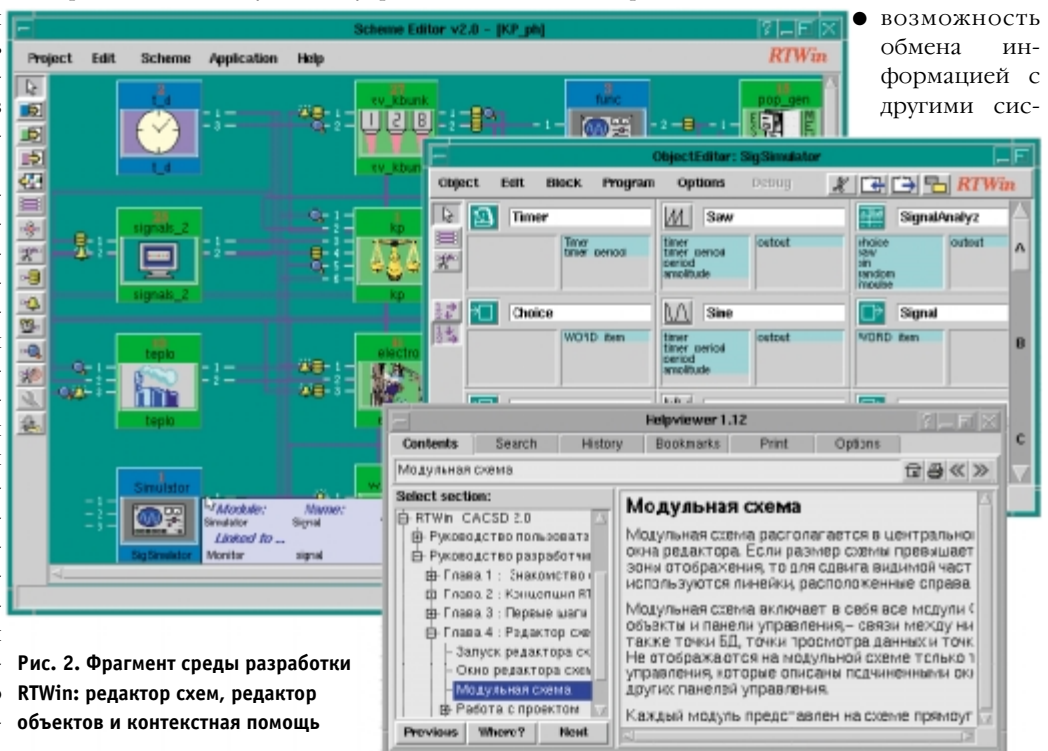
Scheme Editor v2.0 – [KP_ph]

Project Edit Scheme Application Help RTWin

t_d

t_d

sv_kbunk

sv_kbunk

func

pop_gen

signals_2

signals_2

kp

kp

teplo

teplo

electro

Simulator

SigSimulator

Module: Simulator

Name: Signal

Linked to ...

Monitor signal

ObjectEditor: SigSimulator

Object Edit Block Program Options Debug RTWin

Timer

Timer timer period

Saw

timer timer period period amplitude

output

SignalAnalyz

choice saw sin random mouse

output

A

Choice

WORD item

Sine

timer timer period period amplitude

output

Signal

WORD item

B

C

Helpviewer 1.12

Contents Search History Bookmarks Print Options

Модульная схема

Select section:

RTWin CACSD 2.0

Руководство пользовата

Руководство разработчи

Глава 1 : Знакомство

Глава 2 : Концепция RT

Глава 3 : Первые шаги

Глава 4 : Редактор схе

Запуск редактора сх

Окно редактора схем

Модульная схема

Работа с проектом

Previous Where? Next

Модульная схема

Модульная схема располагается в центрально окна редактора. Если размер схемы превышает зоны отображения, то для сдвига видимой част используются линейки, расположенные справа

Модульная схема включает в себя все модули объекты и панели управления,– связи между ни также точки БД, точки просмотра данных и точк Не отображаются на модульной схеме только управления, которые описаны подчиненными ок других панелей управления.

Каждый модуль представлен на схеме прямоуг

возможность обмена информацией с другими сис-

Рис. 2. Фрагмент среды разработки RTWin: редактор схем, редактор объектов и контекстная помощь